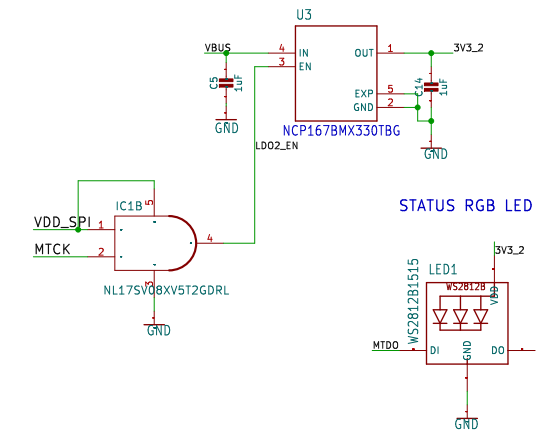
U3

VBUS

4 IN

3 EN

OUT 1

3V3_2

C5 1uF

EXP 5

GND 2

C14 1uF

GND

NCP167BMX330TBG

GND

LDO2_EN

IC1B

5

VDD_SPI 1

MTCK 2

4

3

NL17SV08XV5T2GDRL

GND

STATUS RGB LED

3V3_2

LED1

WS2812B1515

WS2812B

VDD

MTDO

DI

GND

DO

GND